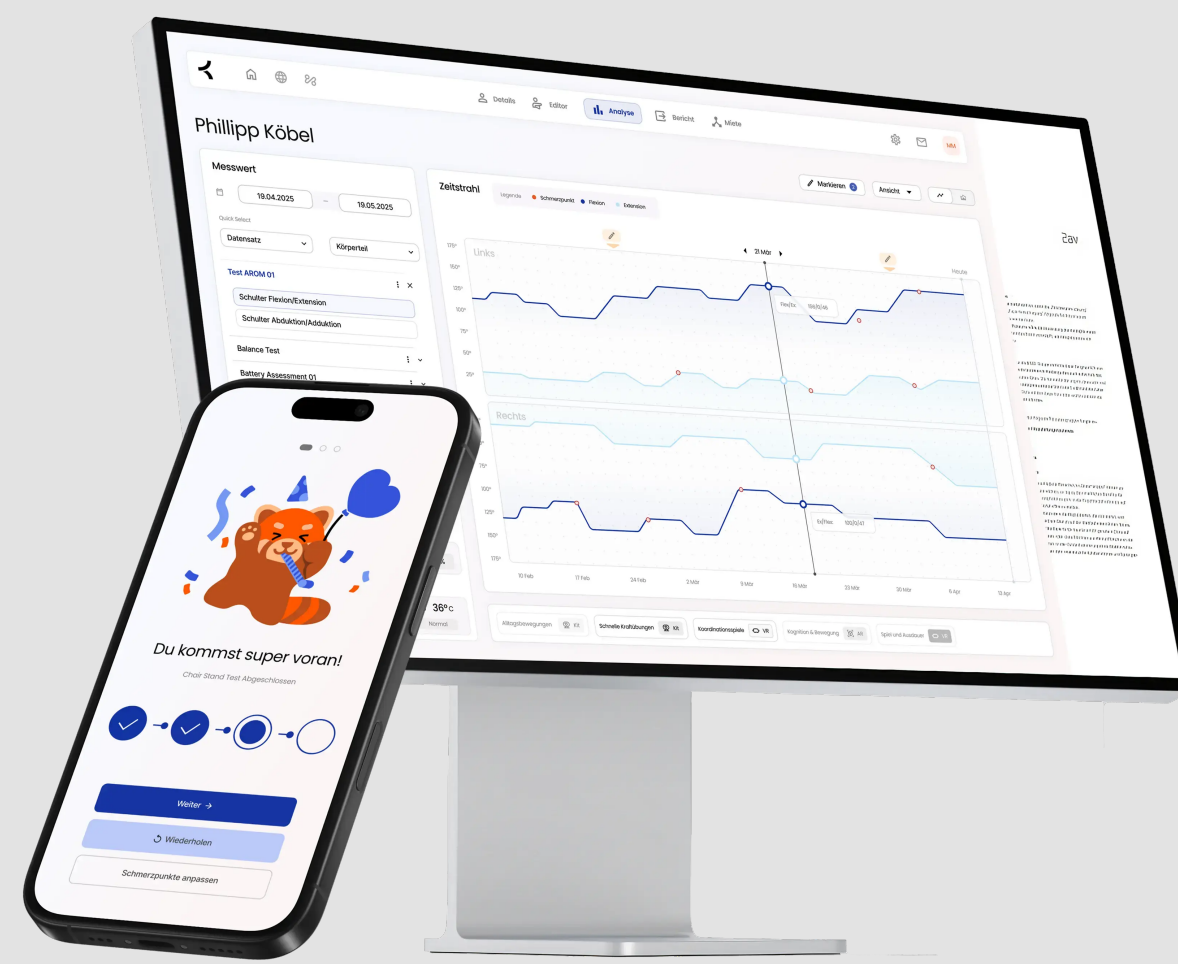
Details Editor Analyse Bericht Miete

Phillipp Köbel

MM

Messwert

19.04.2025 – 19.05.2025

Quick Select

Datensatz

Körperteil

Test AROM 01

Schulter Flexion/Extension

Schulter Abduktion/Adduktion

Balance Test

Battery Assessment 01

36°c

Normal

Zeitstrahl

Legende Schmerzpunkt Flexion Extension

Markieren

Ansicht

21 Mär

Links

Heute

Flex/Ex 165/0/45

Rechts

Ex/Flex 180/0/41

10 Feb 17 Feb 24 Feb 2 Mär 9 Mär 16 Mär 23 Mär 30 Mär 6 Apr 13 Apr

Alltagsbewegungen KR

Schnelle Kraftübungen KR

Koordinationsspiele VR

Kognition & Bewegung AR

Spiel und Ausdauer VR

Du kommst super voran!

Chair Stand Test Abgeschlossen

Weiter →

Wiederholen

Schmerzpunkte anpassen